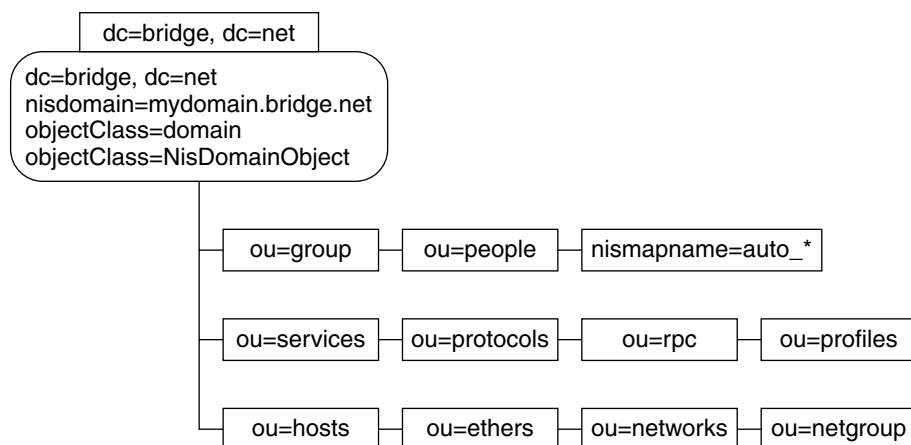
dc=bridge, dc=net

dc=bridge, dc=net
nisdomain=mydomain.bridge.net
objectClass=domain
objectClass=NisDomainObject

ou=group
ou=people
nismapname=auto_*

ou=services
ou=protocols
ou=rpc
ou=profiles

ou=hosts
ou=ethers
ou=networks
ou=netgroup